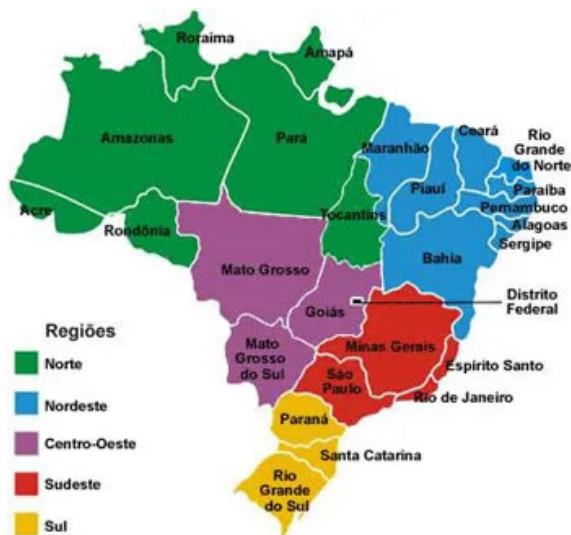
Roraima
Amapá
Amazonas
Pará
Maranhão
Ceará
Rio Grande do Norte
Piauí
Paraíba
Pernambuco
Alagoas
Sergipe
Acre
Rondônia
Tocantins
Bahia
Mato Grosso
Goiás
Distrito Federal
Regiões
Mato Grosso do Sul
Minas Gerais
Espírito Santo
Norte
São Paulo
Nordeste
Rio de Janeiro
Centro-Oeste
Paraná
Santa Catarina
Sudeste
Rio Grande do Sul
Sul